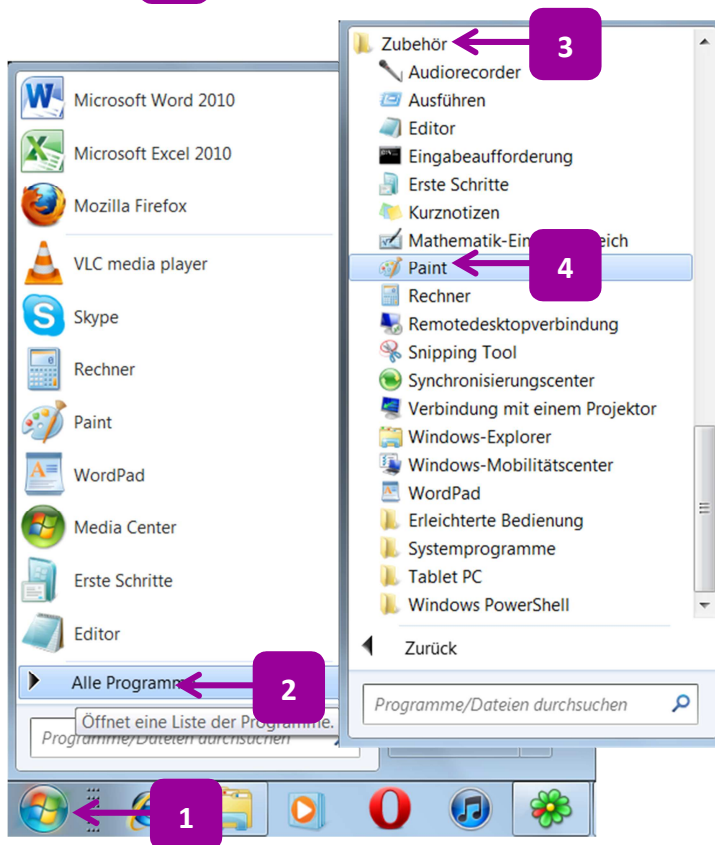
Microsoft Word 2010
Microsoft Excel 2010
Mozilla Firefox
VLC media player
Skype
Rechner
Paint
WordPad
Media Center
Erste Schritte
Editor
Alle Programm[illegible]
Öffnet eine Liste der Programme.
Programme/Dateien durchsuchen

Zubehör
Audiorecorder
Ausführen
Editor
Eingabeaufforderung
Erste Schritte
Kurznotizen
Mathematik-Ein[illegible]eich
Paint
Rechner
Remotedesktopverbindung
Snipping Tool
Synchronisierungscenter
Verbindung mit einem Projektor
Windows-Explorer
Windows-Mobilitätscenter
WordPad
Erleichterte Bedienung
Systemprogramme
Tablet PC
Windows PowerShell
Zurück
Programme/Dateien durchsuchen

1
2
3
4